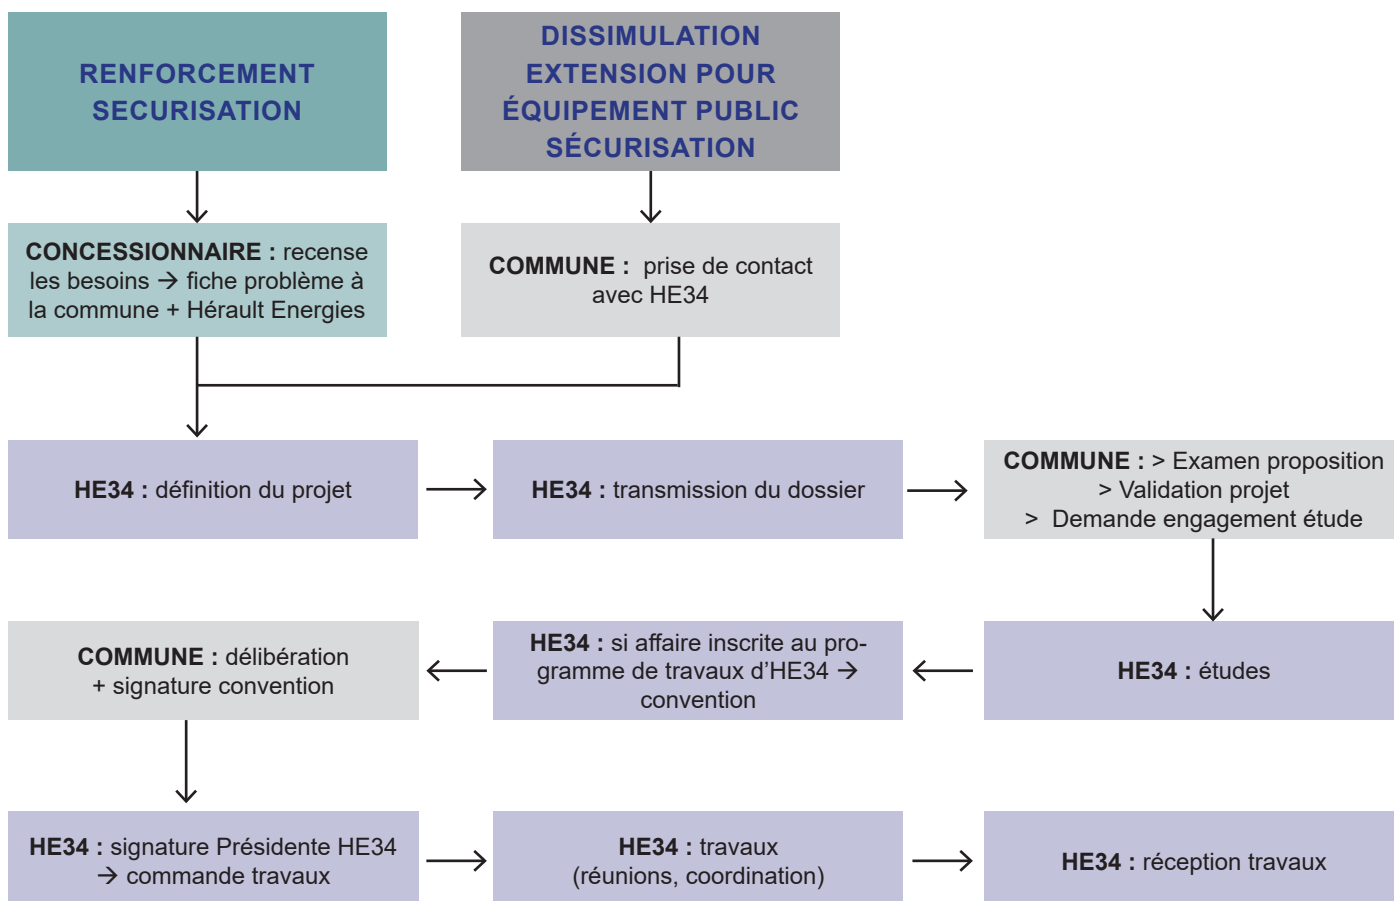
RENFORCEMENT SECURISATION

DISSIMULATION EXTENSION POUR ÉQUIPEMENT PUBLIC SÉCURISATION

CONCESSIONNAIRE : recense les besoins → fiche problème à la commune + Hérault Energies

COMMUNE : prise de contact avec HE34

HE34 : définition du projet

HE34 : transmission du dossier

COMMUNE : > Examen proposition
> Validation projet
> Demande engagement étude

HE34 : études

HE34 : si affaire inscrite au programme de travaux d'HE34 → convention

COMMUNE : délibération + signature convention

HE34 : signature Présidente HE34 → commande travaux

HE34 : travaux (réunions, coordination)

HE34 : réception travaux